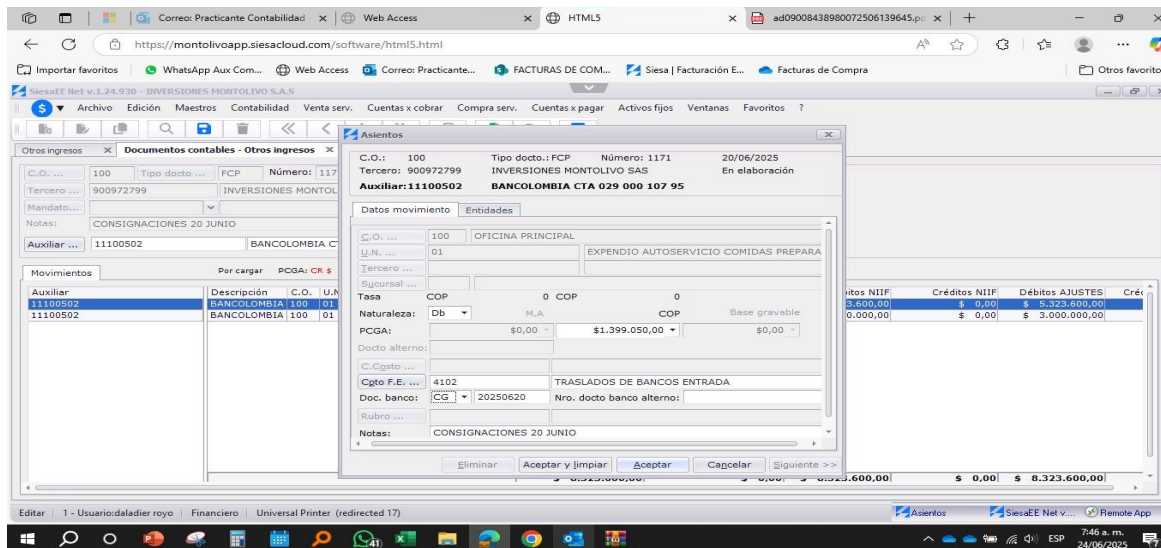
Correo: Practicante Contabilidad × Web Access HTML5 × ad09008438980072506139645.pd × +

https://montolivoapp.siesacloud.com/software/html5.html

Importar favoritos WhatsApp Aux Com... Web Access Correo: Practicante... FACTURAS DE COM... Siesa | Facturación E... Facturas de Compra Otros favoritos

SiesaEE Net v.1.24.930 - INVERSIONES MONTOLIVO S.A.S

Archivo Edición Maestros Contabilidad Venta serv. Cuentas x cobrar Compra serv. Cuentas x pagar Activos fijos Ventanas Favoritos ?

Otros ingresos × Documentos contables - Otros ingresos ×

C.O. ... 100 Tipo docto ... FCP Número: 117
Tercero ... 900972799 INVERSIONES MONTOL
Mandato...
Notas: CONSIGNACIONES 20 JUNIO
Auxiliar ... 11100502 BANCOLOMBIA C

Movimientos Por cargar PCGA: CR $

| Auxiliar | Descripción | C.O. | U.N |
|---|---|---|---|
| 11100502 | BANCOLOMBIA | 100 | 01 |
| 11100502 | BANCOLOMBIA | 100 | 01 |

| ...itos NIIF | Créditos NIIF | Débitos AJUSTES | Cré |
|---|---|---|---|
| 3.600,00 | $ 0,00 | $ 5.323.600,00 | |
| 0.000,00 | $ 0,00 | $ 3.000.000,00 | |

...600,00 $ 0,00 $ 8.323.600,00

Asientos

C.O.: 100 Tipo docto.: FCP Número: 1171 20/06/2025
Tercero: 900972799 INVERSIONES MONTOLIVO SAS En elaboración
Auxiliar: 11100502 BANCOLOMBIA CTA 029 000 107 95

Datos movimiento Entidades

C.O. ... 100 OFICINA PRINCIPAL
U.N. ... 01 EXPENDIO AUTOSERVICIO COMIDAS PREPARA
Tercero ...
Sucursal ...
Tasa COP 0 COP 0
Naturaleza: Db M.A COP Base gravable
PCGA: $0,00 $1.399.050,00 $0,00
Docto alterno:
C.Costo ...
Cpto F.E. ... 4102 TRASLADOS DE BANCOS ENTRADA
Doc. banco: CG 20250620 Nro. docto banco alterno:
Rubro ...
Notas: CONSIGNACIONES 20 JUNIO

Eliminar Aceptar y limpiar Aceptar Cancelar Siguiente >>

Editar | 1 - Usuario:daladier royo | Financiero | Universal Printer (redirected 17)

Asientos SiesaEE Net v... Remote App

ESP 7:46 a. m. 24/06/2025